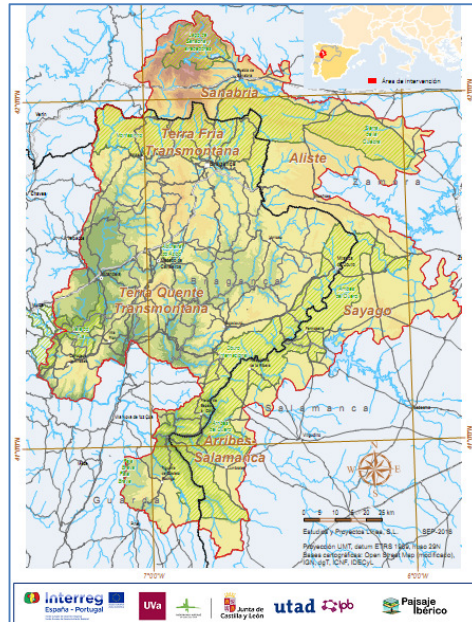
Área de intervención

Sanabria

Terra Fria Transmontana

Aliste

Zamora

Terra Quente Transmontana

Bragança

Sayago

Salamanca

Arribes Salamanca

Guarda

N E S W

0 5 10 15 20 25 km

Estudios y Proyectos Línea, S.L. SEP-2018

Proyección UMT, datum ETRS 1989, Huso 29N
Bases cartográficas: Open Street Map (modificado), IGN, IGT, ICNF, IDECyL

7°00'W 6°00'W

Interreg España - Portugal

UVa

Junta de Castilla y León

utad

ipb

Paisaje Ibérico